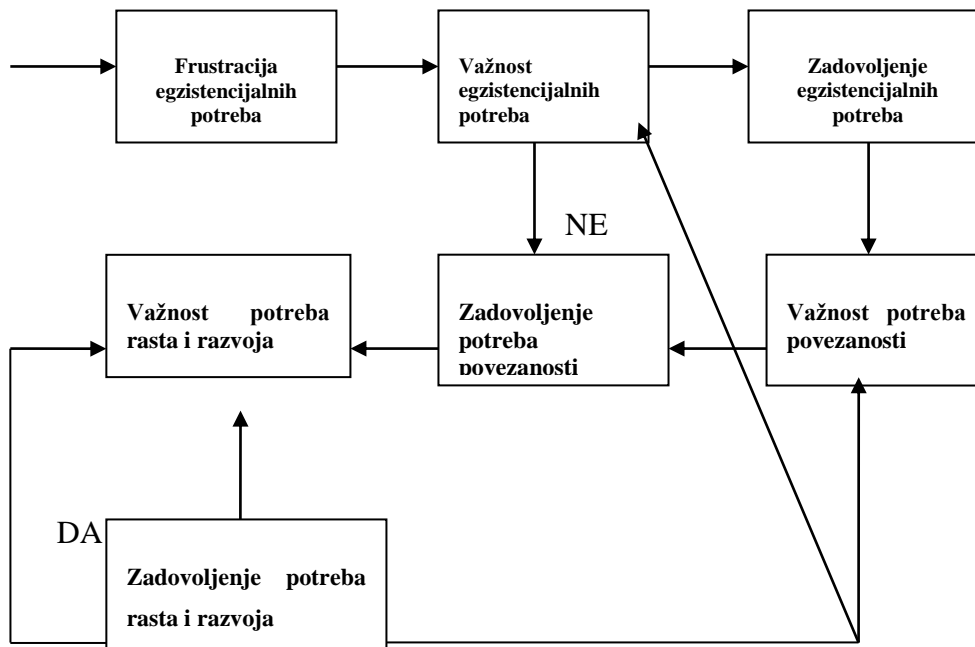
Frustracija egzistencijalnih potreba

Važnost egzistencijalnih potreba

Zadovoljenje egzistencijalnih potreba

NE

Važnost potreba rasta i razvoja

Zadovoljenje potreba povezanosti

Važnost potreba povezanosti

DA

Zadovoljenje potreba rasta i razvoja